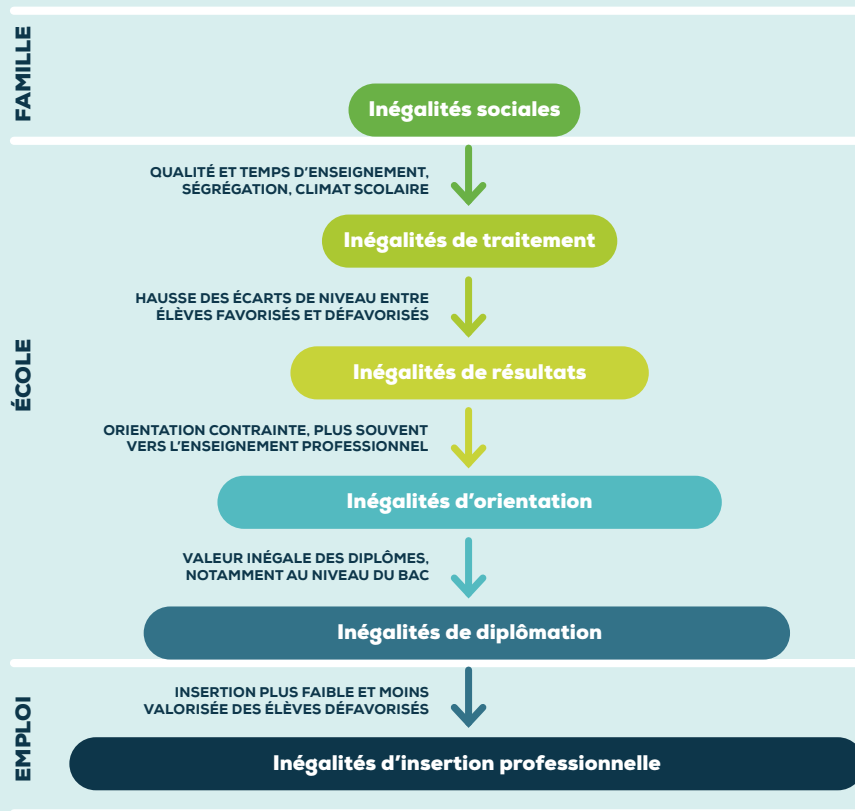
FAMILLE

Inégalités sociales

ÉCOLE

QUALITÉ ET TEMPS D'ENSEIGNEMENT, SÉGRÉGATION, CLIMAT SCOLAIRE

Inégalités de traitement

HAUSSE DES ÉCARTS DE NIVEAU ENTRE ÉLÈVES FAVORISÉS ET DÉFAVORISÉS

Inégalités de résultats

ORIENTATION CONTRAINTE, PLUS SOUVENT VERS L'ENSEIGNEMENT PROFESSIONNEL

Inégalités d'orientation

VALEUR INÉGALE DES DIPLÔMES, NOTAMMENT AU NIVEAU DU BAC

Inégalités de diplômation

EMPLOI

INSERTION PLUS FAIBLE ET MOINS VALORISÉE DES ÉLÈVES DÉFAVORISÉS

Inégalités d'insertion professionnelle